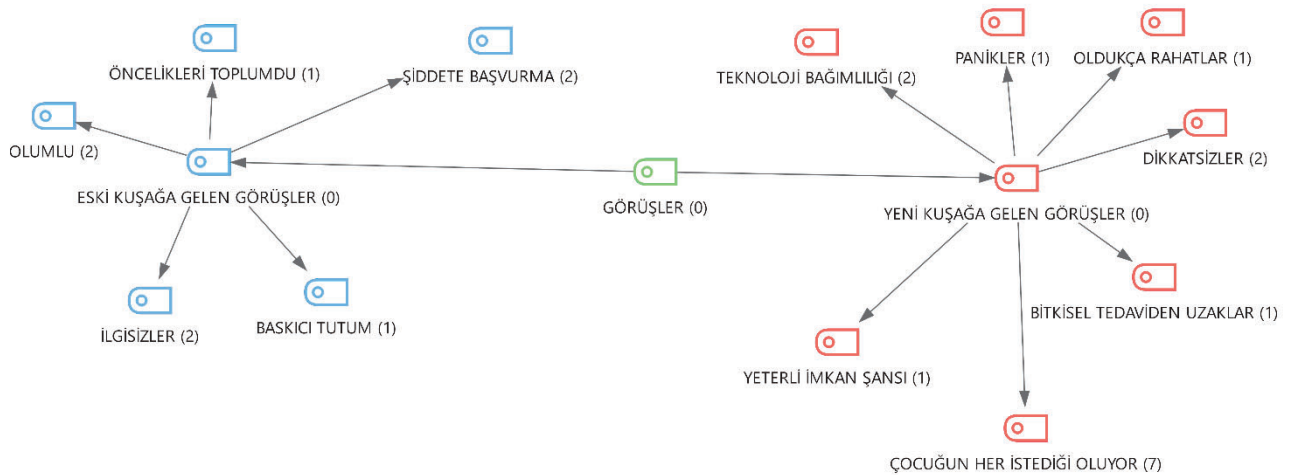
ÖNCELİKLERİ TOPLUMDU (1)

ŞİDDETE BAŞVURMA (2)

OLUMLU (2)

ESKİ KUŞAĞA GELEN GÖRÜŞLER (0)

İLGİSİZLER (2)

BASKICI TUTUM (1)

GÖRÜŞLER (0)

TEKNOLOJİ BAĞIMLILIĞI (2)

PANİKLER (1)

OLDUKÇA RAHATLAR (1)

DİKKATSİZLER (2)

YENİ KUŞAĞA GELEN GÖRÜŞLER (0)

BİTKİSEL TEDAVİDEN UZAKLAR (1)

YETERLİ İMKAN ŞANSI (1)

ÇOCUĞUN HER İSTEDİĞİ OLUYOR (7)